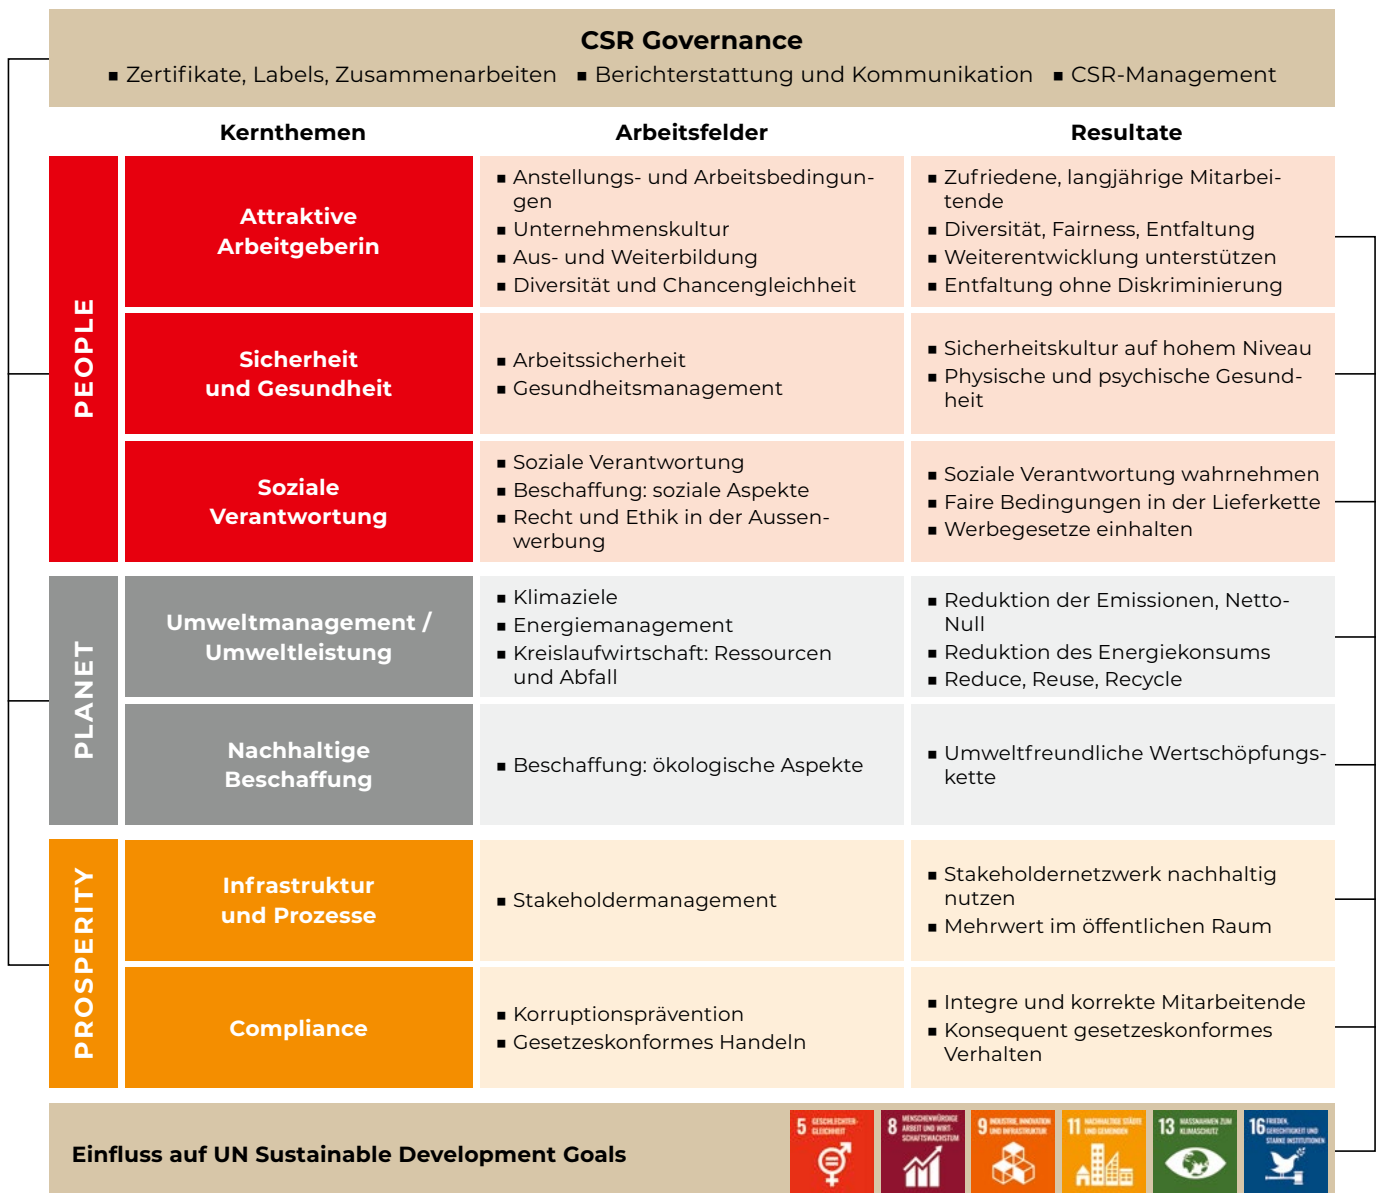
CSR Governance

▪ Zertifikate, Labels, Zusammenarbeiten ▪ Berichterstattung und Kommunikation ▪ CSR-Management

| | Kernthemen | Arbeitsfelder | Resultate |
|---|---|---|---|
| PEOPLE | Attraktive Arbeitgeberin | ▪ Anstellungs- und Arbeitsbedingungen ▪ Unternehmenskultur ▪ Aus- und Weiterbildung ▪ Diversität und Chancengleichheit | ▪ Zufriedene, langjährige Mitarbeitende ▪ Diversität, Fairness, Entfaltung ▪ Weiterentwicklung unterstützen ▪ Entfaltung ohne Diskriminierung |
| | Sicherheit und Gesundheit | ▪ Arbeitssicherheit ▪ Gesundheitsmanagement | ▪ Sicherheitskultur auf hohem Niveau ▪ Physische und psychische Gesundheit |
| | Soziale Verantwortung | ▪ Soziale Verantwortung ▪ Beschaffung: soziale Aspekte ▪ Recht und Ethik in der Aussenwerbung | ▪ Soziale Verantwortung wahrnehmen ▪ Faire Bedingungen in der Lieferkette ▪ Werbegesetze einhalten |
| PLANET | Umweltmanagement / Umweltleistung | ▪ Klimaziele ▪ Energiemanagement ▪ Kreislaufwirtschaft: Ressourcen und Abfall | ▪ Reduktion der Emissionen, Netto-Null ▪ Reduktion des Energiekonsums ▪ Reduce, Reuse, Recycle |
| | Nachhaltige Beschaffung | ▪ Beschaffung: ökologische Aspekte | ▪ Umweltfreundliche Wertschöpfungskette |
| PROSPERITY | Infrastruktur und Prozesse | ▪ Stakeholdermanagement | ▪ Stakeholdernetzwerk nachhaltig nutzen ▪ Mehrwert im öffentlichen Raum |
| | Compliance | ▪ Korruptionsprävention ▪ Gesetzeskonformes Handeln | ▪ Integre und korrekte Mitarbeitende ▪ Konsequent gesetzeskonformes Verhalten |

Einfluss auf UN Sustainable Development Goals

5 GESCHLECHTER-GLEICHHEIT 8 MENSCHENWÜRDIGE ARBEIT UND WIRTSCHAFTSWACHSTUM 9 INDUSTRIE, INNOVATION UND INFRASTRUKTUR 11 NACHHALTIGE STÄDTE UND GEMEINDEN 13 MASSNAHMEN ZUM KLIMASCHUTZ 16 FRIEDEN, GERECHTIGKEIT UND STARKE INSTITUTIONEN